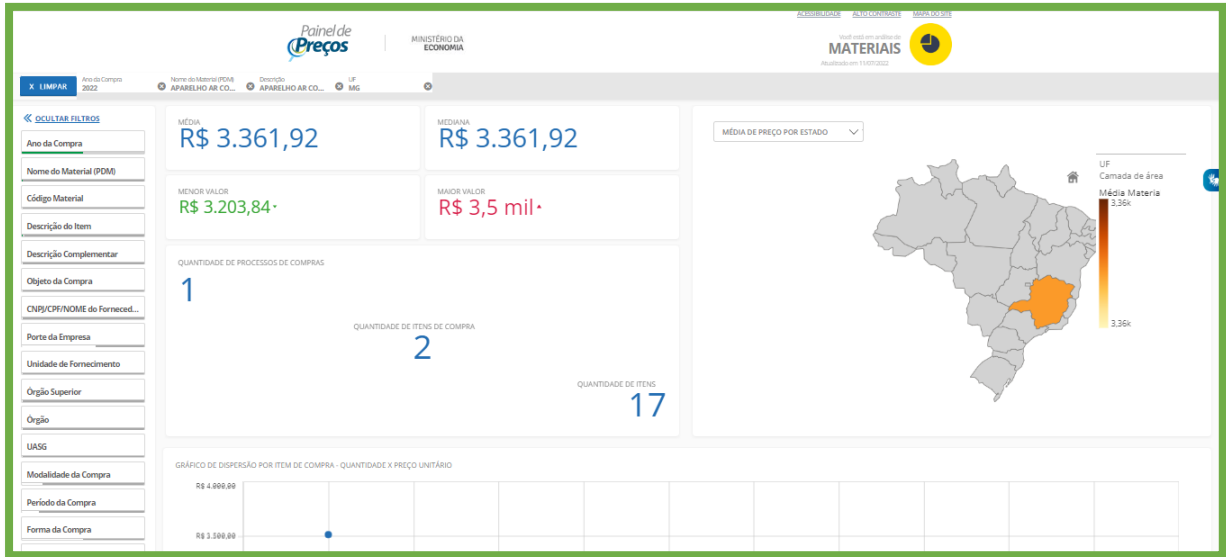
Painel de Preços | MINISTÉRIO DA ECONOMIA

ACESSIBILIDADE ALTO CONTRASTE MAPA DO SITE

Você está em análise de
MATERIAIS
Atualizado em 11/07/2022

X LIMPAR
Ano da Compra 2022
Nome do Material (PDM) APARELHO AR CO...
Descrição APARELHO AR CO...
UF MG

« OCULTAR FILTROS
Ano da Compra
Nome do Material (PDM)
Código Material
Descrição do Item
Descrição Complementar
Objeto da Compra
CNPJ/CPF/NOME do Forneced...
Porte da Empresa
Unidade de Fornecimento
Órgão Superior
Órgão
UASG
Modalidade da Compra
Período da Compra
Forma da Compra

MÉDIA
R$ 3.361,92

MEDIANA
R$ 3.361,92

MENOR VALOR
R$ 3.203,84

MAIOR VALOR
R$ 3,5 mil

QUANTIDADE DE PROCESSOS DE COMPRAS
1

QUANTIDADE DE ITENS DE COMPRA
2

QUANTIDADE DE ITENS
17

MÉDIA DE PREÇO POR ESTADO

UF
Camada de área
Média Materia
3,36k
3,36k

GRÁFICO DE DISPERSÃO POR ITEM DE COMPRA - QUANTIDADE X PREÇO UNITÁRIO
R$ 4.000,00
R$ 3.500,00